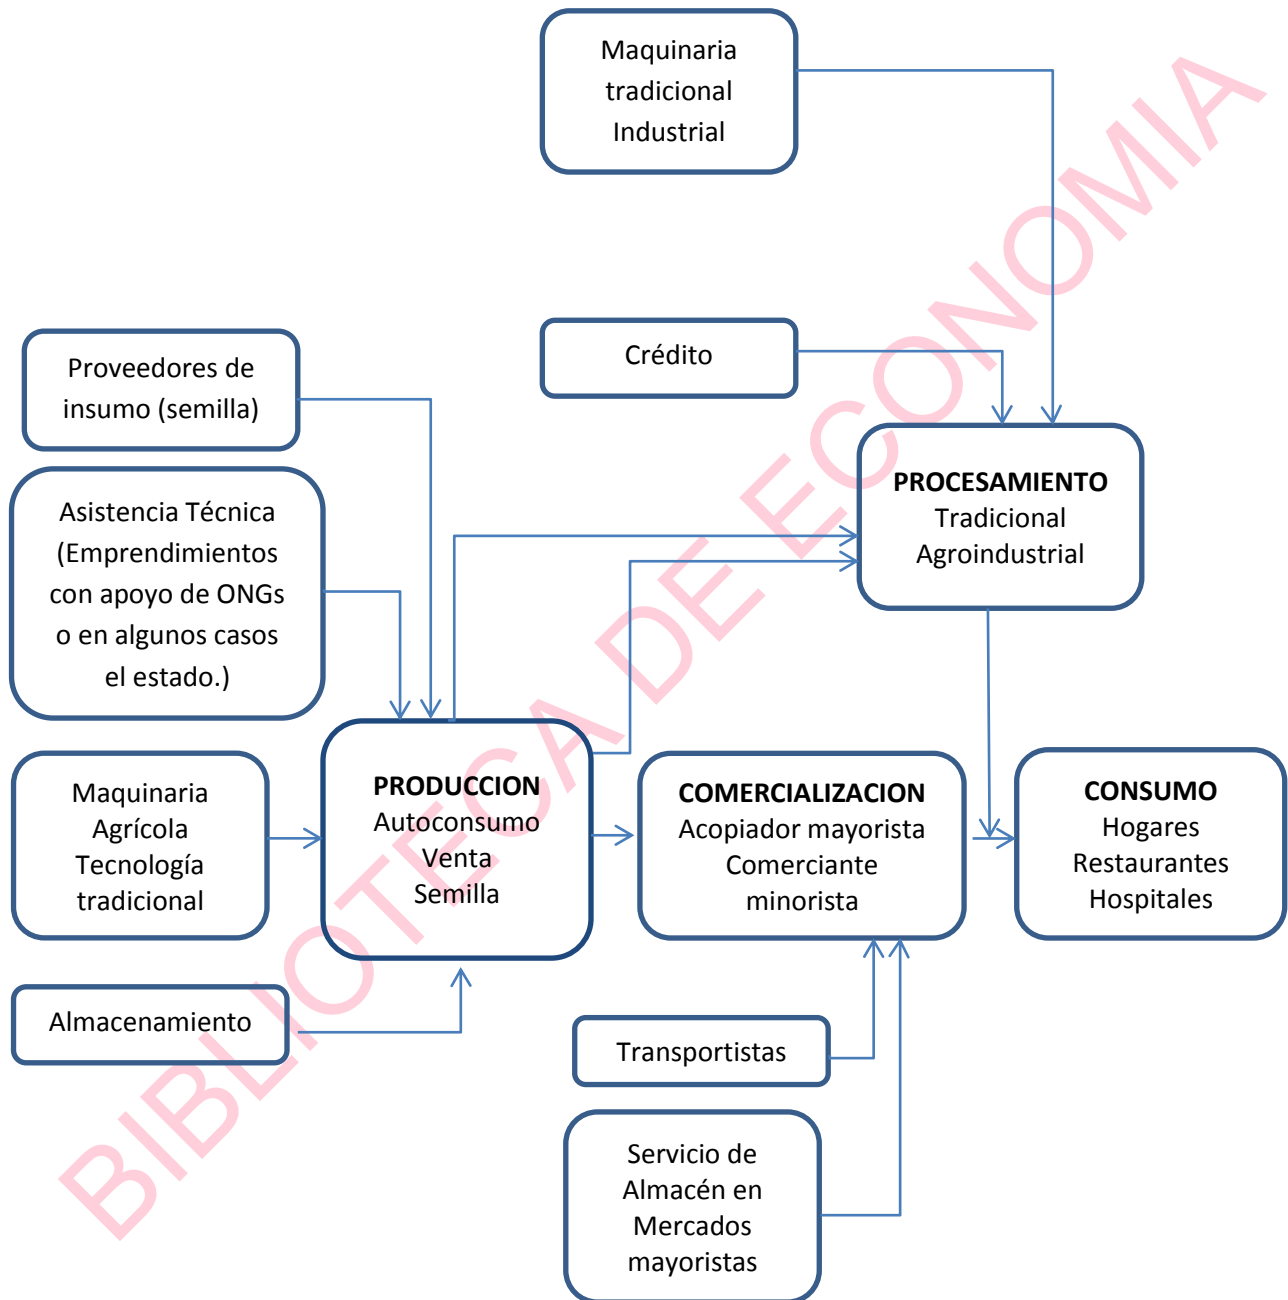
Maquinaria tradicional Industrial

Crédito

Proveedores de insumo (semilla)

PROCESAMIENTO
Tradicional
Agroindustrial

Asistencia Técnica (Emprendimientos con apoyo de ONGs o en algunos casos el estado.)

Maquinaria Agrícola Tecnología tradicional

PRODUCCION
Autoconsumo
Venta
Semilla

COMERCIALIZACION
Acopiador mayorista
Comerciante minorista

CONSUMO
Hogares
Restaurantes
Hospitales

Almacenamiento

Transportistas

Servicio de Almacén en Mercados mayoristas

BIBLIOTECA DE ECONOMIA